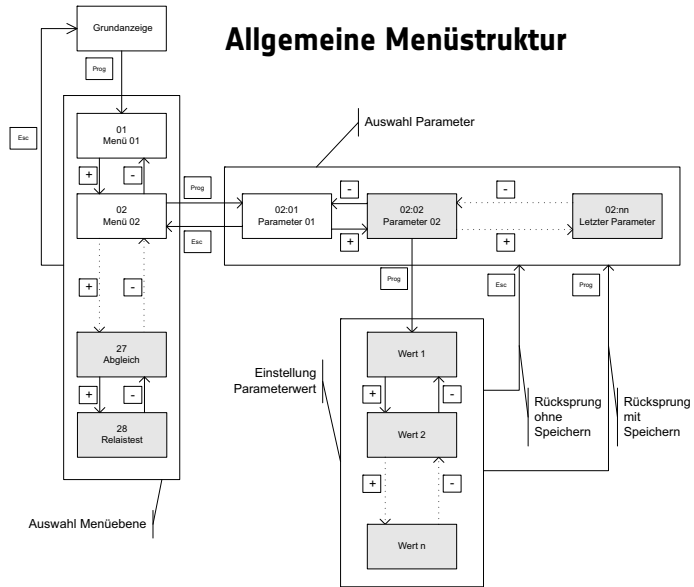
Allgemeine Menüstruktur

Grundanzeige

Prog

Esc

01
Menü 01

+

-

02
Menü 02

+

-

27
Abgleich

+

-

28
Relaistest

Auswahl Menüebene

Auswahl Parameter

Prog

Esc

02:01
Parameter 01

-

+

02:02
Parameter 02

-

+

02:nn
Letzter Parameter

Prog

Esc

Prog

Einstellung Parameterwert

Wert 1

+

-

Wert 2

+

-

Wert n

Rücksprung ohne Speichern

Rücksprung mit Speichern